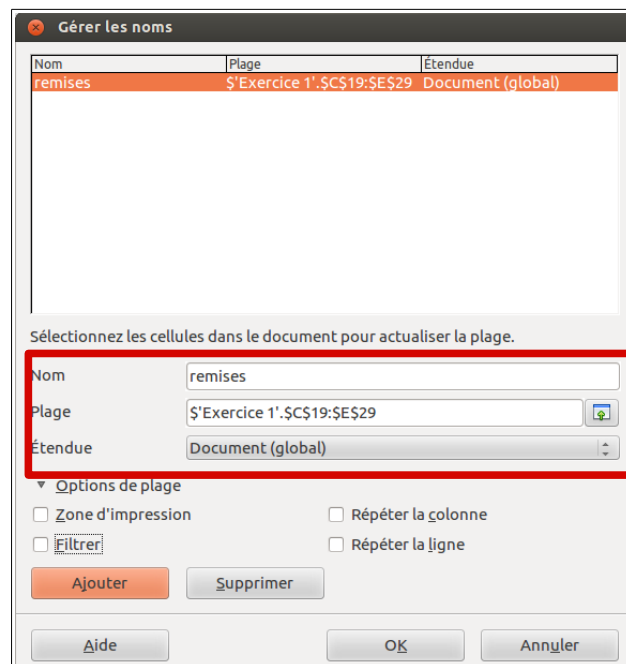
Gérer les noms

| Nom | Plage | Étendue |
|---|---|---|
| remises | $'Exercice 1'.$C$19:$E$29 | Document (global) |

Sélectionnez les cellules dans le document pour actualiser la plage.

Nom remises

Plage $'Exercice 1'.$C$19:$E$29

Étendue Document (global)

Options de plage

Zone d'impression

Répéter la colonne

Filtrer

Répéter la ligne

Ajouter

Supprimer

Aide

OK

Annuler